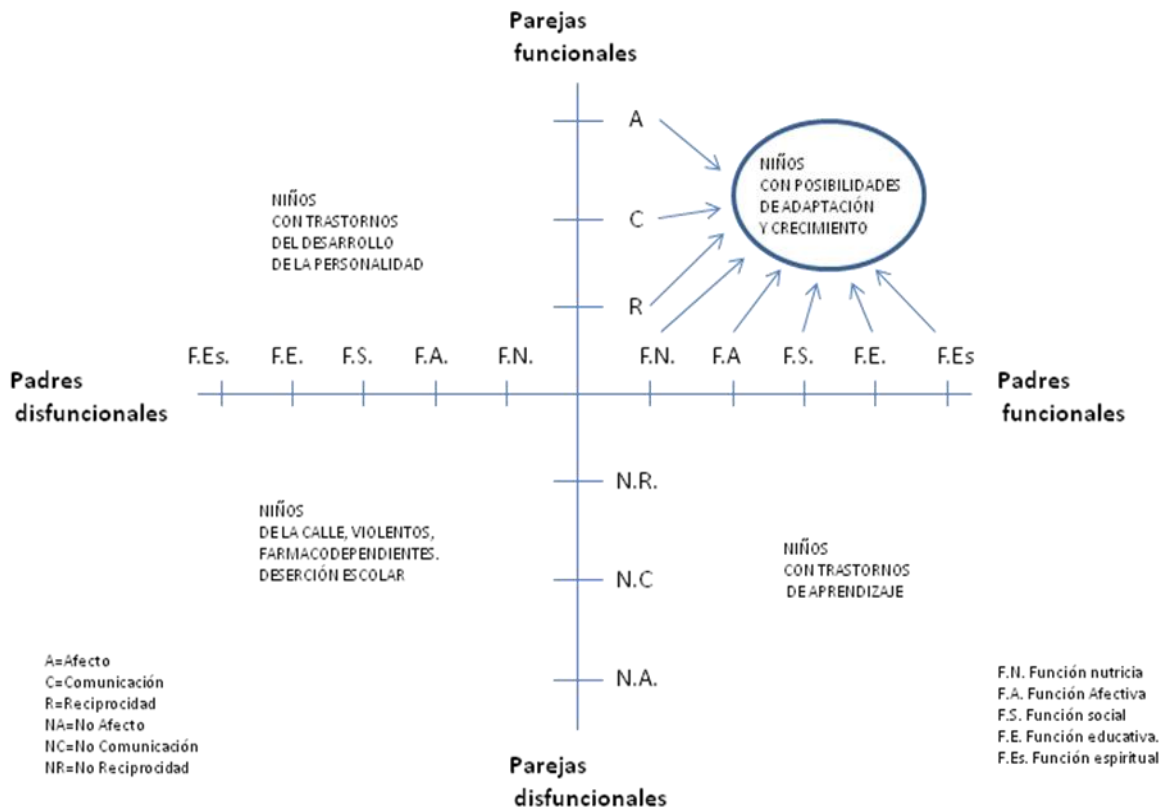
Parejas funcionales

A

C

R

NIÑOS CON POSIBILIDADES DE ADAPTACIÓN Y CRECIMIENTO

NIÑOS CON TRASTORNOS DEL DESARROLLO DE LA PERSONALIDAD

F.Es. F.E. F.S. F.A. F.N. F.N. F.A F.S. F.E. F.Es

Padres disfuncionales

Padres funcionales

N.R.

N.C

N.A.

NIÑOS DE LA CALLE, VIOLENTOS, FARMACODEPENDIENTES. DESERCIÓN ESCOLAR

NIÑOS CON TRASTORNOS DE APRENDIZAJE

A=Afecto
C=Comunicación
R=Reciprocidad
NA=No Afecto
NC=No Comunicación
NR=No Reciprocidad

F.N. Función nutricia
F.A. Función Afectiva
F.S. Función social
F.E. Función educativa.
F.Es. Función espiritual

Parejas disfuncionales